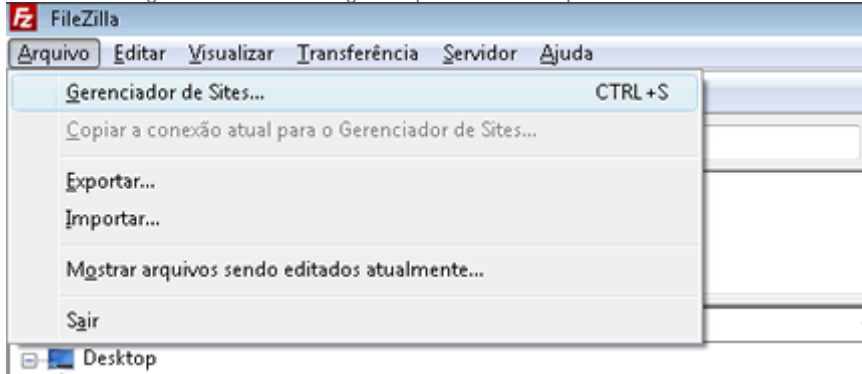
FileZilla

Arquivo Editar Visualizar Transferência Servidor Ajuda

Gerenciador de Sites... CTRL+S

Copiar a conexão atual para o Gerenciador de Sites...

Exportar...

Importar...

Mostrar arquivos sendo editados atualmente...

Sair

Desktop